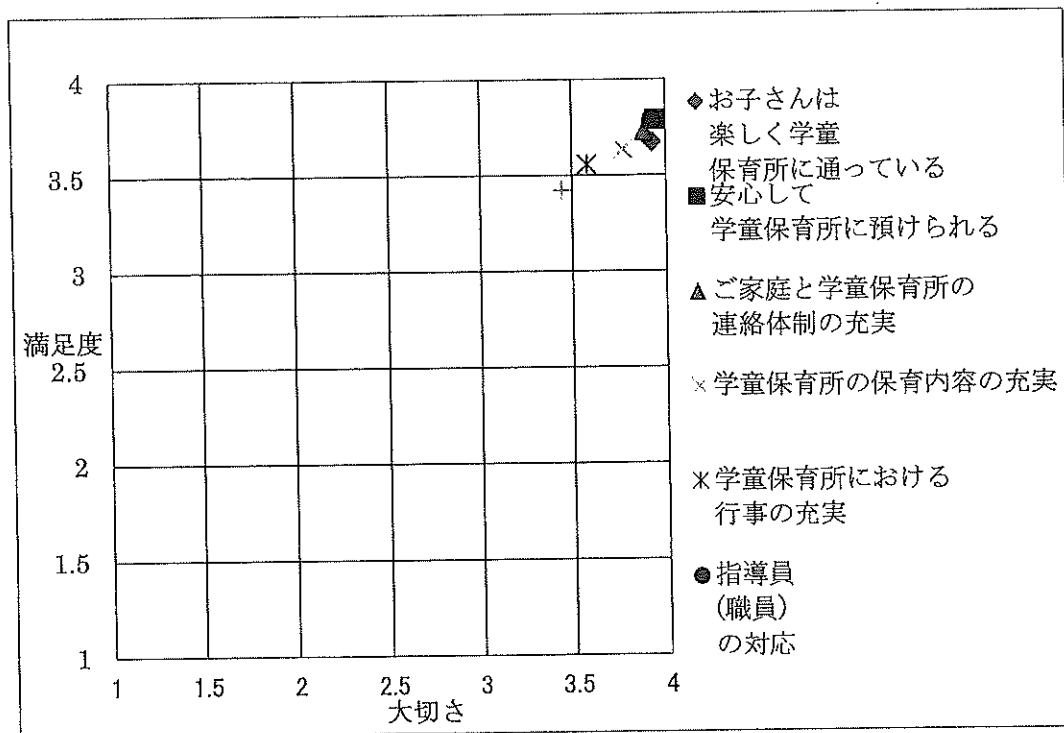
4
3.5
3
満足度
2.5
2
1.5
1

1 1.5 2 2.5 3 3.5 4
大切さ

◆お子さんは楽しく学童保育所に通っている
■安心して学童保育所に預けられる
▲ご家庭と学童保育所の連絡体制の充実
×学童保育所の保育内容の充実
*学童保育所における行事の充実
●指導員（職員）の対応